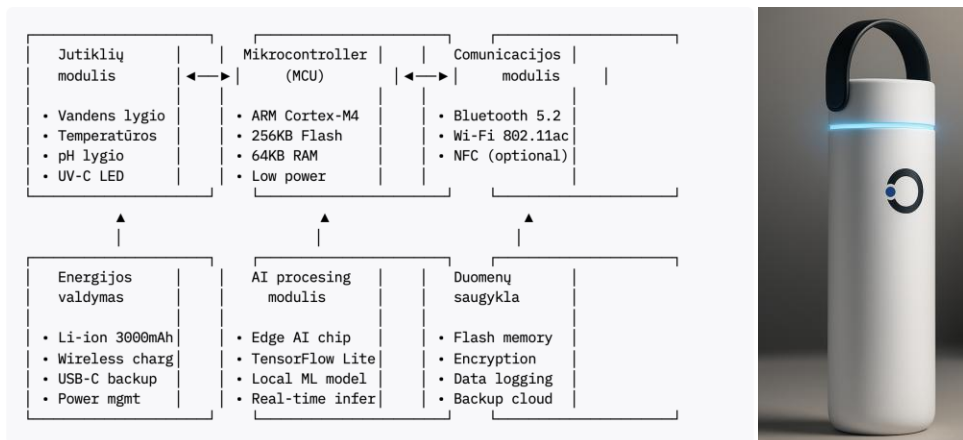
Jutiklių modulis

• Vandens lygio
• Temperatūros
• pH lygio
• UV-C LED

Mikrocontroller (MCU)

• ARM Cortex-M4
• 256KB Flash
• 64KB RAM
• Low power

Comunicacijos modulis

• Bluetooth 5.2
• Wi-Fi 802.11ac
• NFC (optional)

Energijos valdymas

• Li-ion 3000mAh
• Wireless charg
• USB-C backup
• Power mgmt

AI procesing modulis

• Edge AI chip
• TensorFlow Lite
• Local ML model
• Real-time infer

Duomenų saugykla

• Flash memory
• Encryption
• Data logging
• Backup cloud